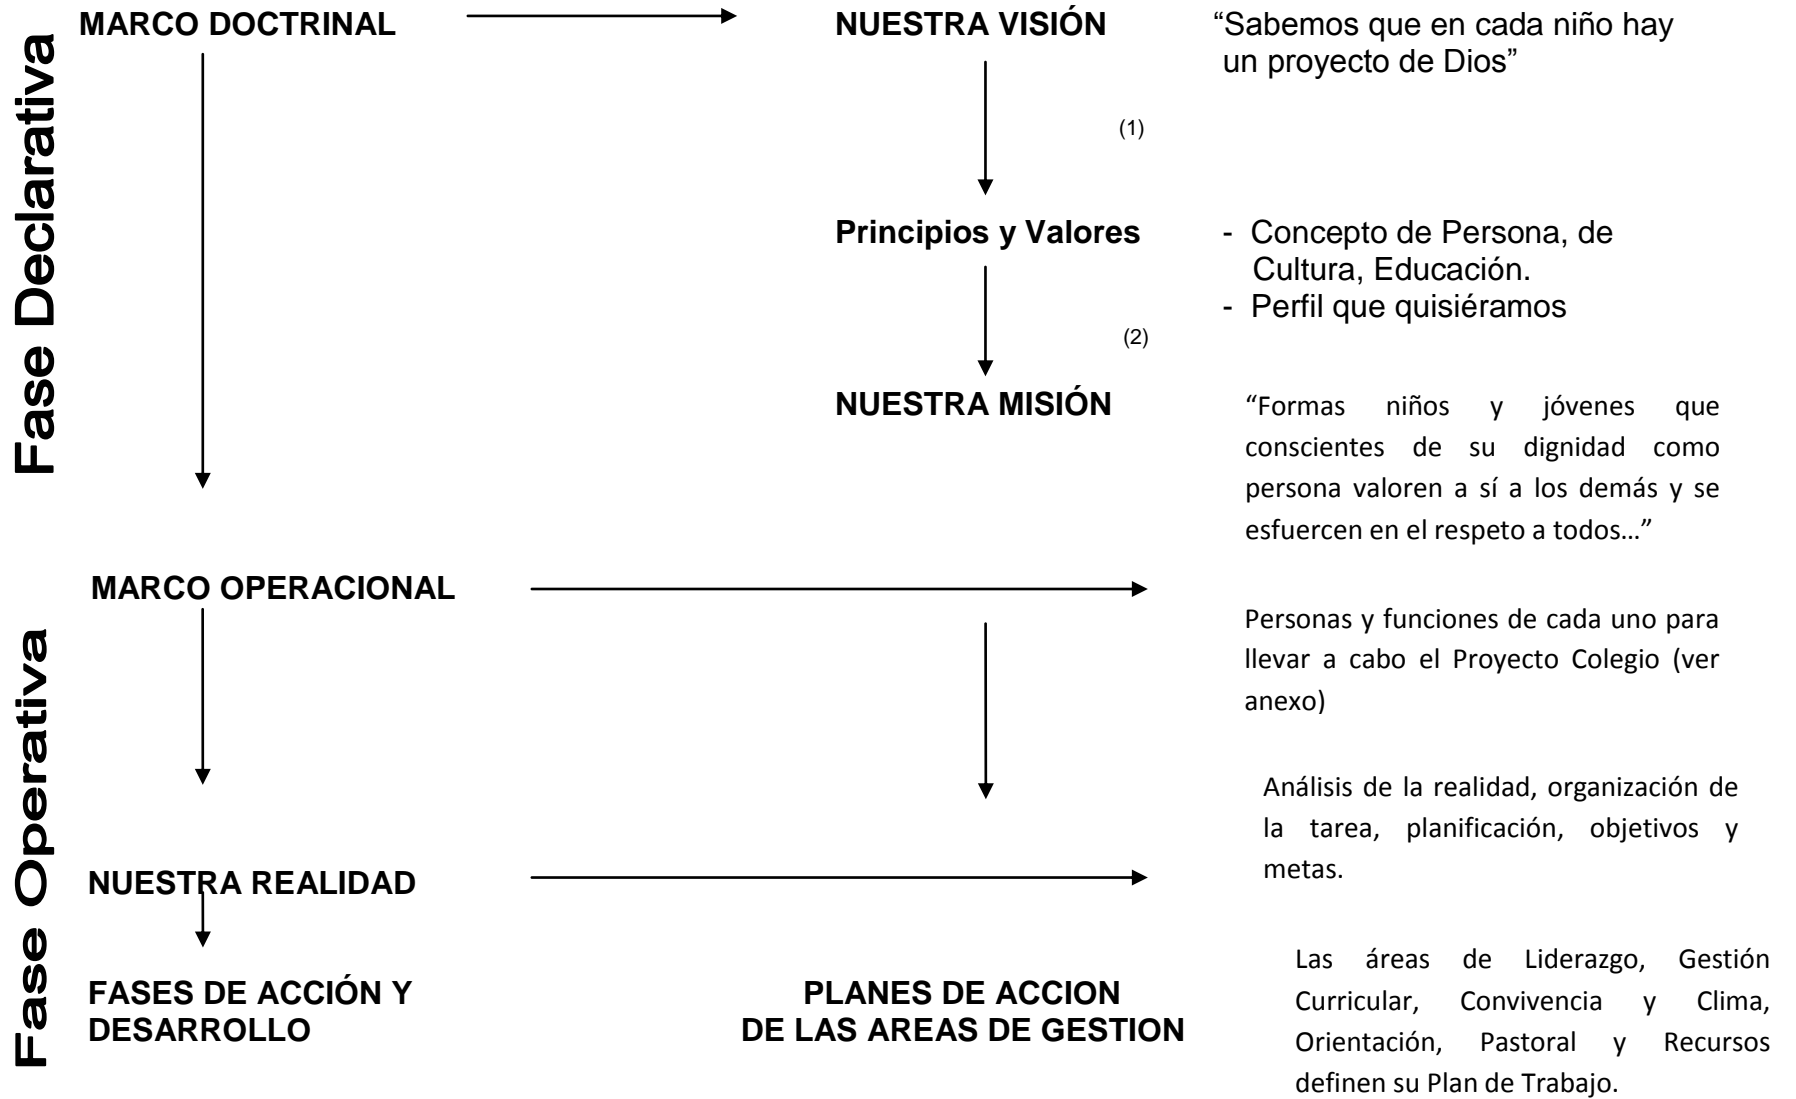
Fase Declarativa

MARCO DOCTRINAL

NUESTRA VISIÓN

"Sabemos que en cada niño hay un proyecto de Dios"

(1)

Principios y Valores

- Concepto de Persona, de Cultura, Educación.
- Perfil que quisiéramos

(2)

NUESTRA MISIÓN

"Formas niños y jóvenes que conscientes de su dignidad como persona valoren a sí a los demás y se esfuercen en el respeto a todos…"

Fase Operativa

MARCO OPERACIONAL

Personas y funciones de cada uno para llevar a cabo el Proyecto Colegio (ver anexo)

Análisis de la realidad, organización de la tarea, planificación, objetivos y metas.

NUESTRA REALIDAD

FASES DE ACCIÓN Y DESARROLLO

PLANES DE ACCION DE LAS AREAS DE GESTION

Las áreas de Liderazgo, Gestión Curricular, Convivencia y Clima, Orientación, Pastoral y Recursos definen su Plan de Trabajo.